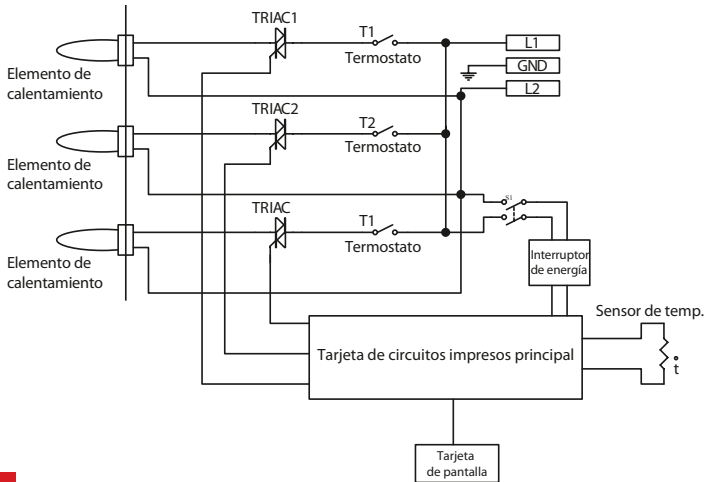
TRIAC1
T1
Termostato
L1
GND
L2
Elemento de calentamiento
TRIAC2
T2
Termostato
Elemento de calentamiento
S1
TRIAC
T1
Termostato
Elemento de calentamiento
Interruptor de energía
Sensor de temp.
Tarjeta de circuitos impresos principal
t
Tarjeta de pantalla